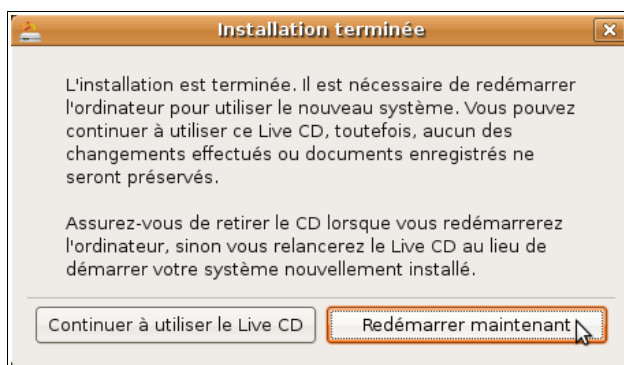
Installation terminée

L'installation est terminée. Il est nécessaire de redémarrer l'ordinateur pour utiliser le nouveau système. Vous pouvez continuer à utiliser ce Live CD, toutefois, aucun des changements effectués ou documents enregistrés ne seront préservés.

Assurez-vous de retirer le CD lorsque vous redémarrerez l'ordinateur, sinon vous relancerez le Live CD au lieu de démarrer votre système nouvellement installé.

Continuer à utiliser le Live CD

Redémarrer maintenant